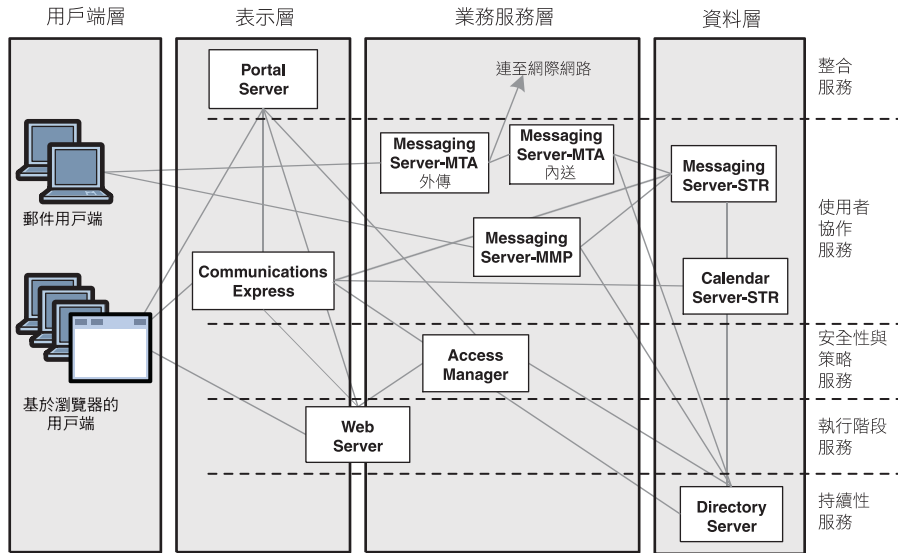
用戶端層

表示層

業務服務層

資料層

整合服務

Portal Server

連至網際網路

Messaging Server-MTA 外傳

Messaging Server-MTA 內送

Messaging Server-STR

郵件用戶端

使用者協作服務

Messaging Server-MMP

Communications Express

Calendar Server-STR

安全性與策略服務

Access Manager

基於瀏覽器的用戶端

執行階段服務

Web Server

持續性服務

Directory Server